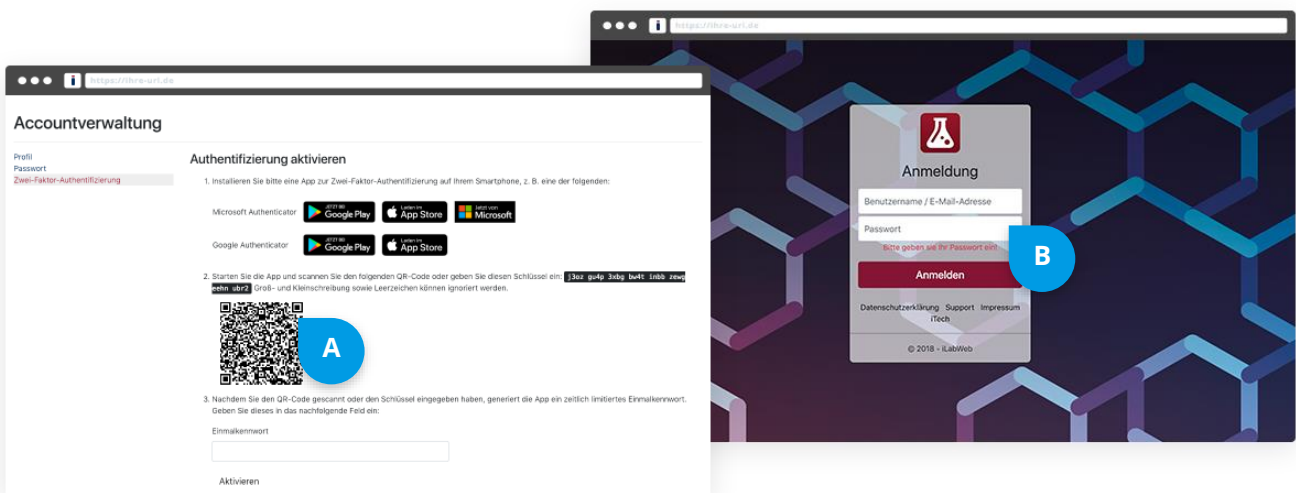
https://ihre-url.de

Accountverwaltung

Profil
Passwort
Zwei-Faktor-Authentifizierung

Authentifizierung aktivieren

1. Installieren Sie bitte eine App zur Zwei-Faktor-Authentifizierung auf Ihrem Smartphone, z. B. eine der folgenden:

Microsoft Authenticator JETZT BEI Google Play Laden im App Store Jetzt von Microsoft

Google Authenticator JETZT BEI Google Play Laden im App Store

2. Starten Sie die App und scannen Sie den folgenden QR-Code oder geben Sie diesen Schlüssel ein: j3oz gu4p 3xbg bw4t inbb zewp eehn ubr2 Groß- und Kleinschreibung sowie Leerzeichen können ignoriert werden.

A

3. Nachdem Sie den QR-Code gescannt oder den Schlüssel eingegeben haben, generiert die App ein zeitlich limitiertes Einmalkennwort. Geben Sie dieses in das nachfolgende Feld ein:

Einmalkennwort

Aktivieren

https://ihre-url.de

Anmeldung

Benutzername / E-Mail-Adresse

Passwort

Bitte geben sie Ihr Passwort ein!

B

Anmelden

Datenschutzerklärung Support Impressum iTech

© 2018 - iLabWeb